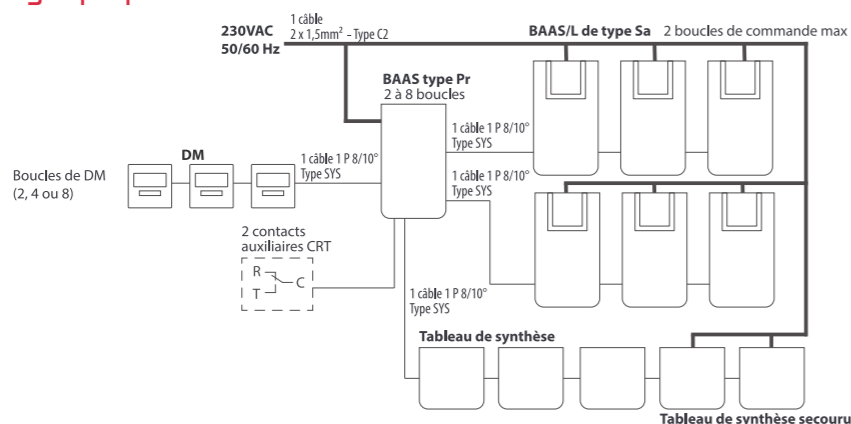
230VAC
50/60 Hz

1 câble
2 x 1,5mm² - Type C2

BAAS/L de type Sa
2 boucles de commande max

BAAS type Pr
2 à 8 boucles

1 câble 1 P 8/10°
Type SYS

1 câble 1 P 8/10°
Type SYS

DM

1 câble 1 P 8/10°
Type SYS

Boucles de DM
(2, 4 ou 8)

2 contacts
auxiliaires CRT

R
C
T

1 câble 1 P 8/10°
Type SYS

Tableau de synthèse

Tableau de synthèse secouru